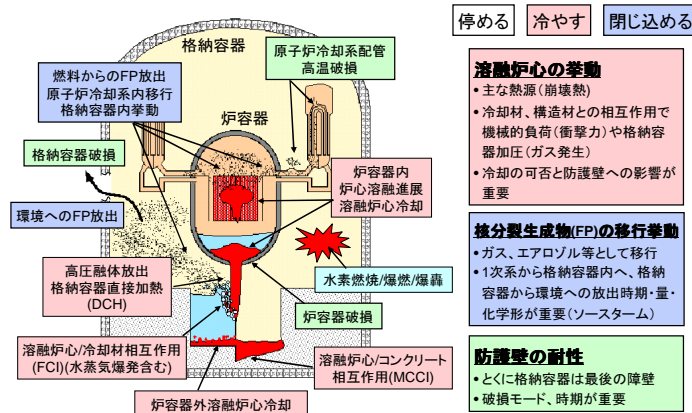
停める　冷やす　閉じ込める

格納容器

原子炉冷却系配管
高温破損

燃料からのFP放出
原子炉冷却系内移行
格納容器内挙動

炉容器

格納容器破損

炉容器内
炉心溶融進展
溶融炉心冷却

環境へのFP放出

高圧融体放出
格納容器直接加熱
(DCH)

水素燃焼/爆燃/爆轟

炉容器破損

溶融炉心/冷却材相互作用
(FCI)(水蒸気爆発含む)

溶融炉心/コンクリート
相互作用(MCCI)

炉容器外溶融炉心冷却

溶融炉心の挙動
• 主な熱源（崩壊熱）
• 冷却材、構造材との相互作用で機械的負荷（衝撃力）や格納容器加圧（ガス発生）
• 冷却の可否と防護壁への影響が重要

核分裂生成物(FP)の移行挙動
• ガス、エアロゾル等として移行
• 1次系から格納容器内へ、格納容器から環境への放出時期・量・化学形が重要（ソースターム）

防護壁の耐性
• とくに格納容器は最後の障壁
• 破損モード、時期が重要